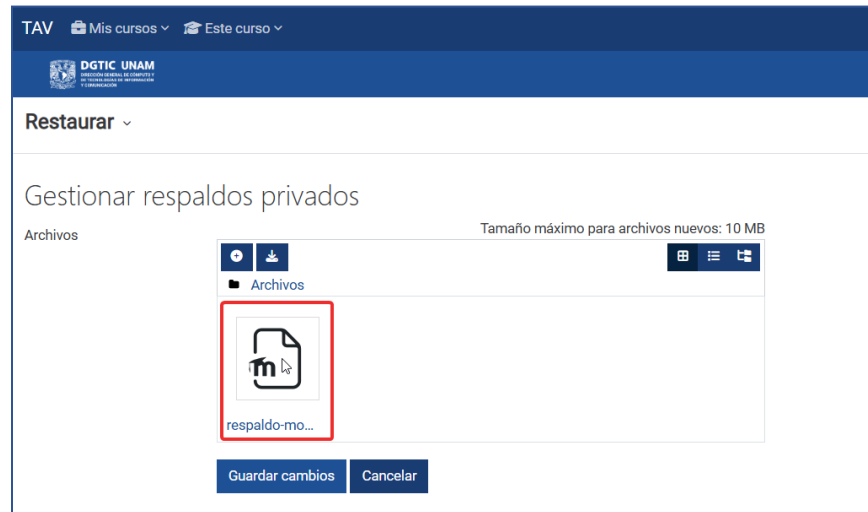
TAV Mis cursos Este curso

DGTIC UNAM
DIRECCIÓN GENERAL DE CÓMPUTO Y DE TECNOLOGÍAS DE INFORMACIÓN Y COMUNICACIÓN

Restaurar

Gestionar respaldos privados

Archivos

Tamaño máximo para archivos nuevos: 10 MB

Archivos

respaldo-mo...

Guardar cambios Cancelar